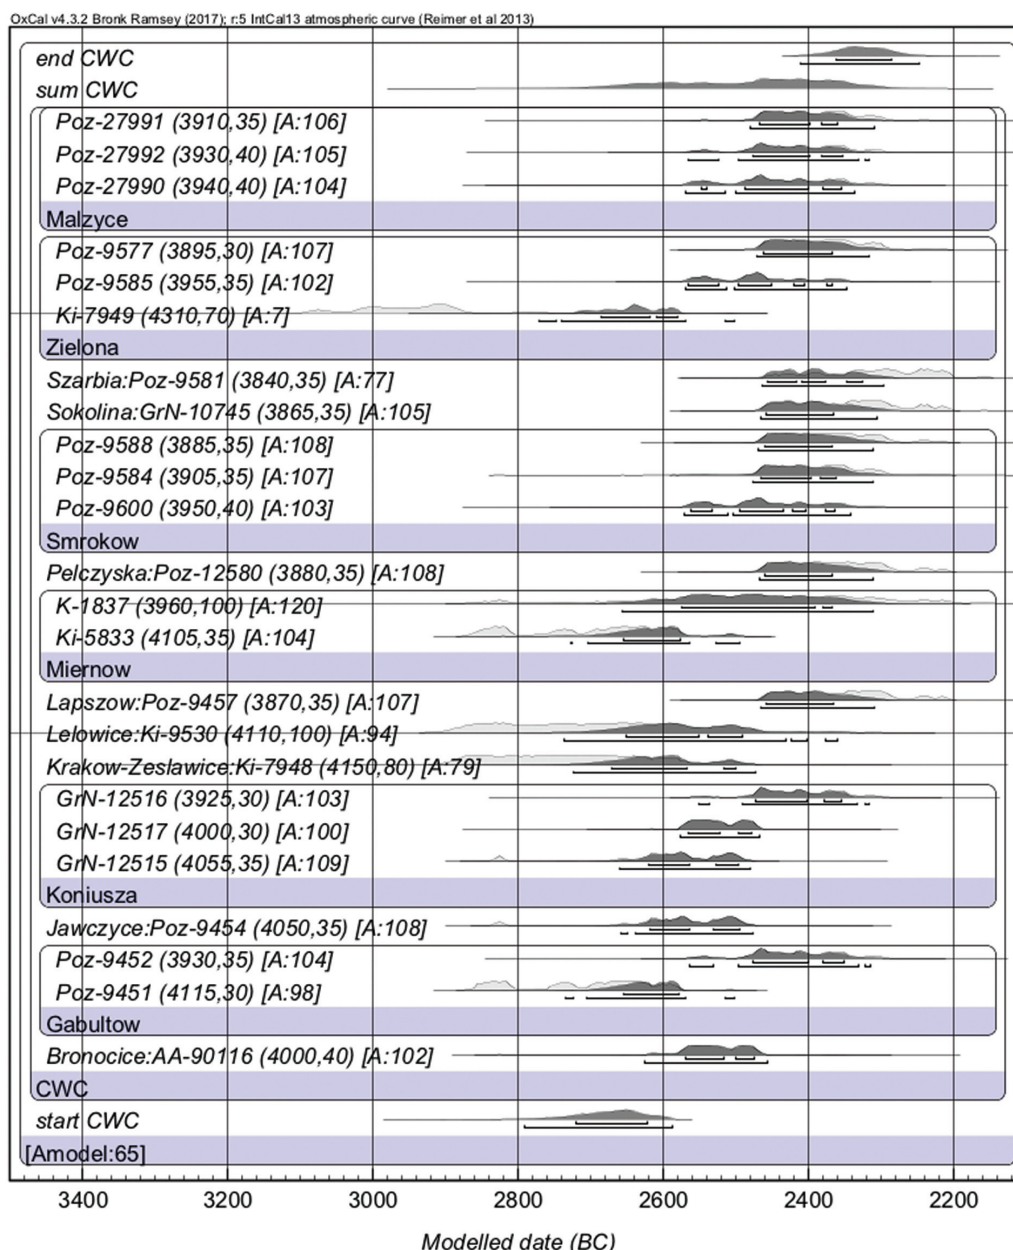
OxCal v4.3.2 Bronk Ramsey (2017); r:5 IntCal13 atmospheric curve (Reimer et al 2013)

end CWC
sum CWC
Poz-27991 (3910,35) [A:106]
Poz-27992 (3930,40) [A:105]
Poz-27990 (3940,40) [A:104]
Malzyce
Poz-9577 (3895,30) [A:107]
Poz-9585 (3955,35) [A:102]
Ki-7949 (4310,70) [A:7]
Zielona
Szarbia:Poz-9581 (3840,35) [A:77]
Sokolina:GrN-10745 (3865,35) [A:105]
Poz-9588 (3885,35) [A:108]
Poz-9584 (3905,35) [A:107]
Poz-9600 (3950,40) [A:103]
Smrokow
Pelczyska:Poz-12580 (3880,35) [A:108]
K-1837 (3960,100) [A:120]
Ki-5833 (4105,35) [A:104]
Miernow
Lapszow:Poz-9457 (3870,35) [A:107]
Lelowice:Ki-9530 (4110,100) [A:94]
Krakow-Zeslawice:Ki-7948 (4150,80) [A:79]
GrN-12516 (3925,30) [A:103]
GrN-12517 (4000,30) [A:100]
GrN-12515 (4055,35) [A:109]
Koniusza
Jawczyce:Poz-9454 (4050,35) [A:108]
Poz-9452 (3930,35) [A:104]
Poz-9451 (4115,30) [A:98]
Gabultow
Bronocice:AA-90116 (4000,40) [A:102]
CWC
start CWC
[Amodel:65]

3400 3200 3000 2800 2600 2400 2200

Modelled date (BC)